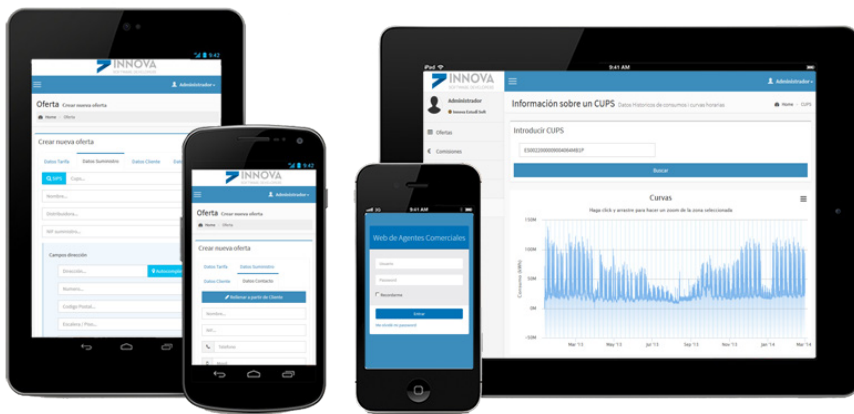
9:42
INNOVA
SOFTWARE SOLUTIONS
Administrador
Oferta Crear nueva oferta
Home Oferta
Crear nueva oferta
Datos Tarifa Datos Suministro Datos Cliente
CUPS Cups...
Nombre...
Distribuidora...
Nif suministro...
Campos dirección
Dirección... Autocompletar
Numero...
Codigo Postal...
Escalera / Piso...

9:42
INNOVA
SOFTWARE SOLUTIONS
Administrador
Oferta Crear nueva oferta
Home Oferta
Crear nueva oferta
Datos Tarifa Datos Suministro
Datos Cliente Datos Contacto
Rellenar a partir de Cliente
Nombre...
Nif...
Telefono
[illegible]

9:41 AM
Web de Agentes Comerciales
Usuario
Password
Recordarme
Entrar
He olvidado mi password

iPad 9:41 AM
INNOVA
SOFTWARE SOLUTIONS
Administrador
Administrador
Innova Estudi Soft
Ofertas
Comisiones
Información sobre un CUPS Datos Historicos de consumos i curvas horarias
Home CUPS
Introducir CUPS
ES0022000000484482P
Buscar
Curvas
Haga click y arrastre para hacer un zoom de la zona seleccionada
150M
100M
50M
0M
Consumo (kWh)
Mar '13 May '13 Jul '13 Sep '13 Nov '13 Jan '14 Mar '14